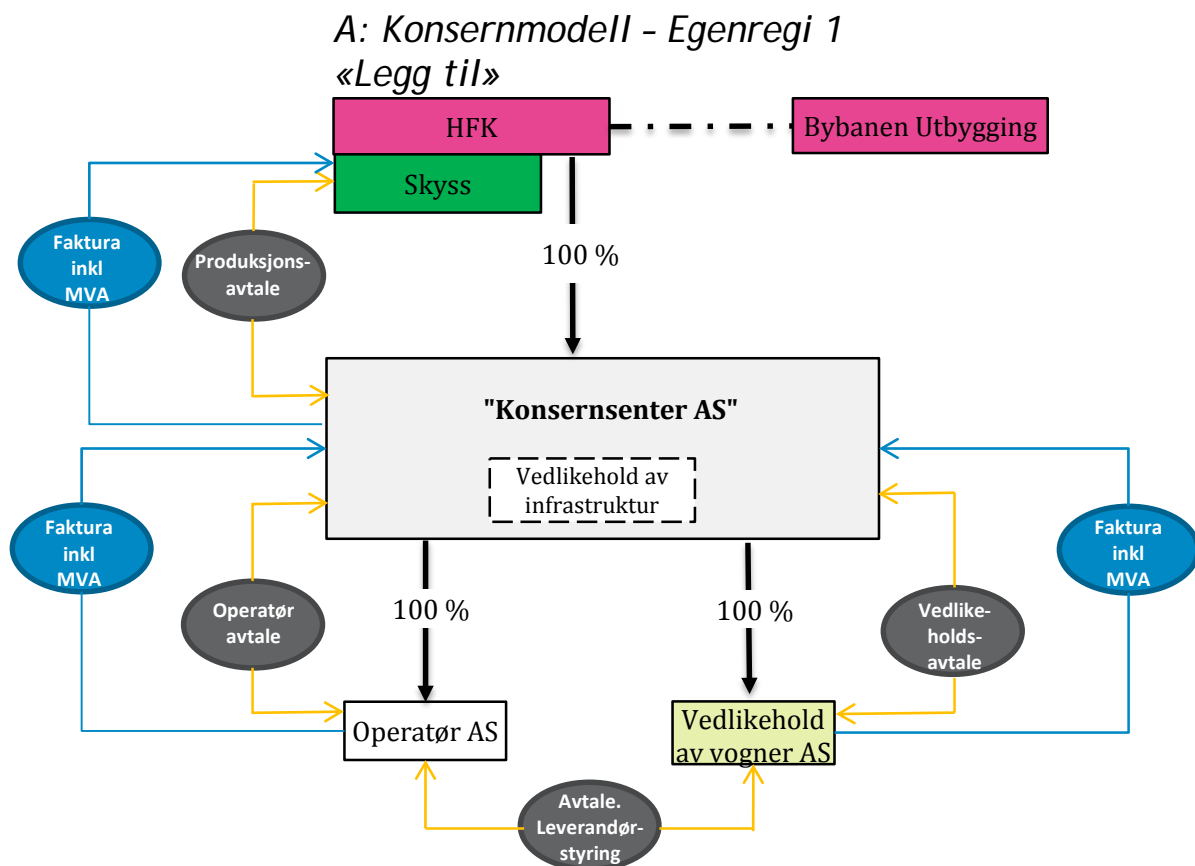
A: Konsernmodell – Egenregi 1
«Legg til»

HFK

Bybanen Utbygging

Skyss

Faktura inkl MVA

Produksjons-avtale

100 %

"Konsernsenter AS"

Vedlikehold av infrastruktur

Faktura inkl MVA

Faktura inkl MVA

Operatør avtale

100 %

100 %

Vedlike-holds-avtale

Operatør AS

Vedlikehold av vogner AS

Avtale. Leverandør-styring